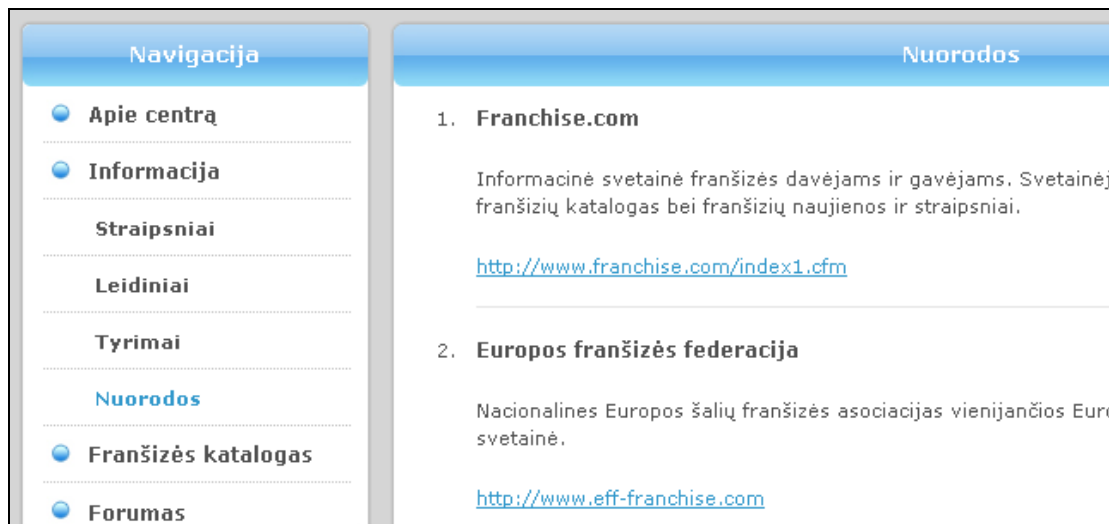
Navigacija

Apie centrą

Informacija

Straipsniai

Leidiniai

Tyrimai

Nuorodos

Franšizės katalogas

Forumas

Nuorodos

1. Franchise.com

Informacinė svetainė franšizės davėjams ir gavėjams. Svetainėj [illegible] franšizių katalogas bei franšizių naujienos ir straipsniai.

http://www.franchise.com/index1.cfm

2. Europos franšizės federacija

Nacionalines Europos šalių franšizės asociacijas vienijančios Eur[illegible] svetainė.

http://www.eff-franchise.com